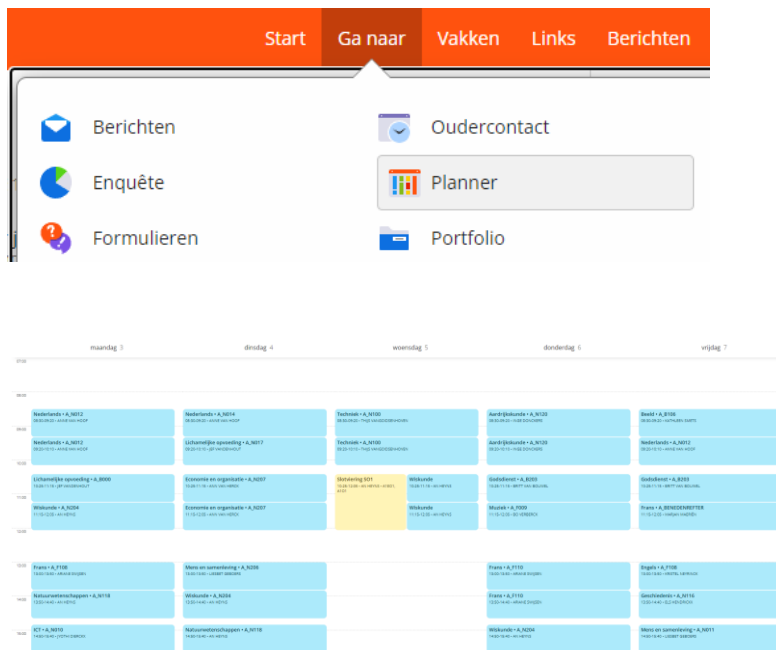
Start Ga naar Vakken Links Berichten

Berichten
Oudercontact
Enquête
Planner
Formulieren
Portfolio

maandag 3 dinsdag 4 woensdag 5 donderdag 6 vrijdag 7

07:00
08:00
09:00
10:00
11:00
12:00
13:00
14:00
15:00

Nederlands • A_N012
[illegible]
Nederlands • A_N012
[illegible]
Lichamelijke opvoeding • A_B000
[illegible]
Wiskunde • A_N204
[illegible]
Frans • A_F106
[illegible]
Natuurwetenschappen • A_N118
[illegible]
ICT • A_N010
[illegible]

Nederlands • A_N014
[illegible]
Lichamelijke opvoeding • A_N017
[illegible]
Economie en organisatie • A_N207
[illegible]
Economie en organisatie • A_N207
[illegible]
Mens en samenleving • A_N206
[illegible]
Wiskunde • A_N204
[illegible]
Natuurwetenschappen • A_N118
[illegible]

Techniek • A_N100
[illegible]
Techniek • A_N100
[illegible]
Sluiteving SO1
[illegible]
Wiskunde
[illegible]
Wiskunde
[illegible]

Aardrijkskunde • A_N120
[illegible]
Aardrijkskunde • A_N120
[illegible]
Godsdienst • A_B203
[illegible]
Muziek • A_F000
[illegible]
Frans • A_F110
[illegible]
Frans • A_F110
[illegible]
Wiskunde • A_N204
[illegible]

Beeld • A_B106
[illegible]
Nederlands • A_N012
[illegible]
Godsdienst • A_B203
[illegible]
Frans • A_BENEDENBETTER
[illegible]
Engels • A_F106
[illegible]
Geschiedenis • A_N116
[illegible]
Mens en samenleving • A_N011
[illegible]